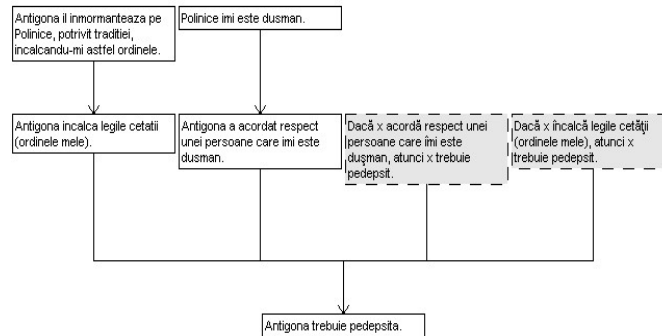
Antigona il inmormanteaza pe Polinice, potrivit traditiei, incalcandu-mi astfel ordinele.

Polinice imi este dusman.

Antigona incalca legile cetatii (ordinele mele).

Antigona a acordat respect unei persoane care imi este dusman.

Dacă x acordă respect unei persoane care îmi este duşman, atunci x trebuie pedepsit.

Dacă x încalcă legile cetăţii (ordinele mele), atunci x trebuie pedepsit.

Antigona trebuie pedepsita.